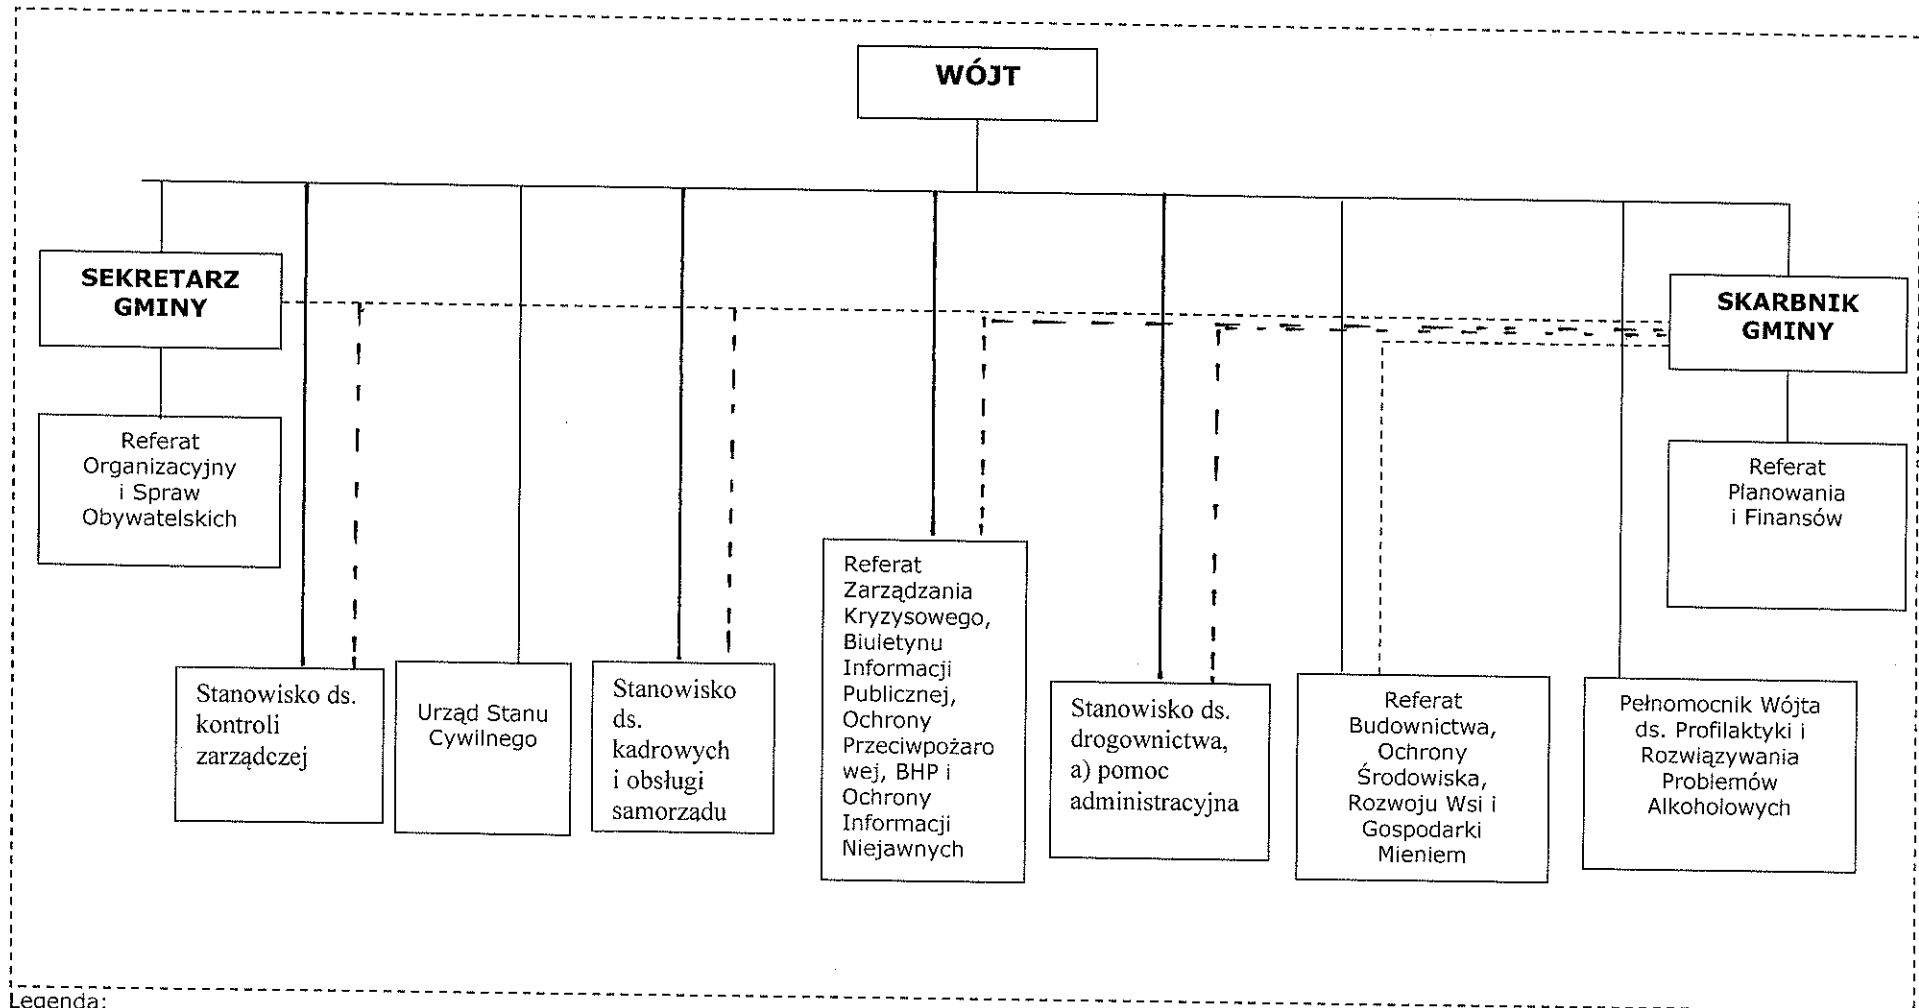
WÓJT

SEKRETARZ GMINY

Referat Organizacyjny i Spraw Obywatelskich

SKARBNIK GMINY

Referat Planowania i Finansów

Stanowisko ds. kontroli zarządczej

Urząd Stanu Cywilnego

Stanowisko ds. kadrowych i obsługi samorządu

Referat Zarządzania Kryzysowego, Biuletynu Informacji Publicznej, Ochrony Przeciwpożarowej, BHP i Ochrony Informacji Niejawnych

Stanowisko ds. drogownictwa, a) pomoc administracyjna

Referat Budownictwa, Ochrony Środowiska, Rozwoju Wsi i Gospodarki Mieniem

Pełnomocnik Wójta ds. Profilaktyki i Rozwiązywania Problemów Alkoholowych

Legenda: